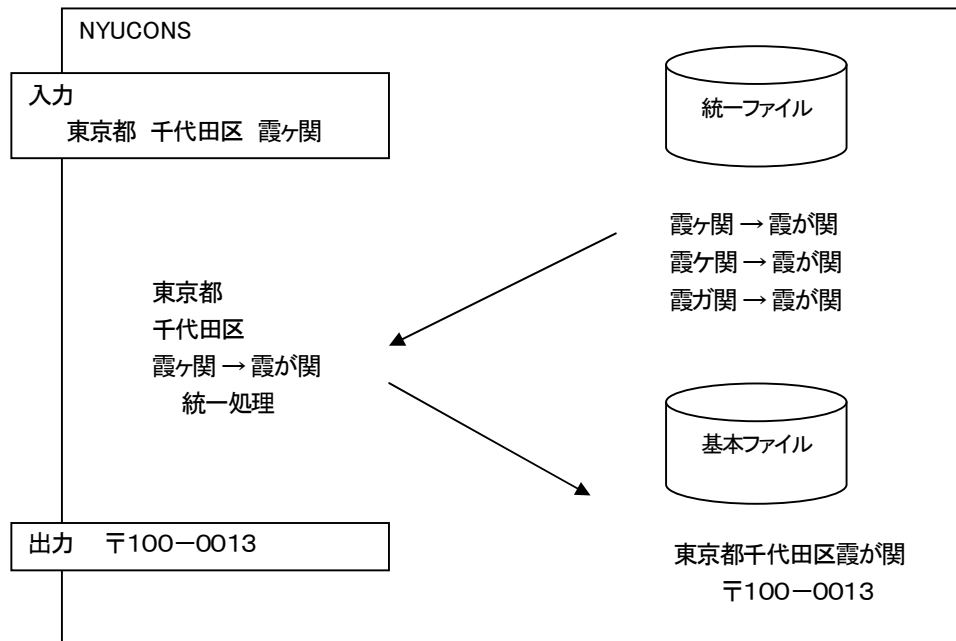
NYUCONS

入力
東京都 千代田区 霞ヶ関

統一ファイル

霞ヶ関 → 霞が関
霞ケ関 → 霞が関
霞ガ関 → 霞が関

東京都
千代田区
霞ヶ関 → 霞が関
統一処理

基本ファイル

出力 〒100−0013

東京都千代田区霞が関
〒100−0013